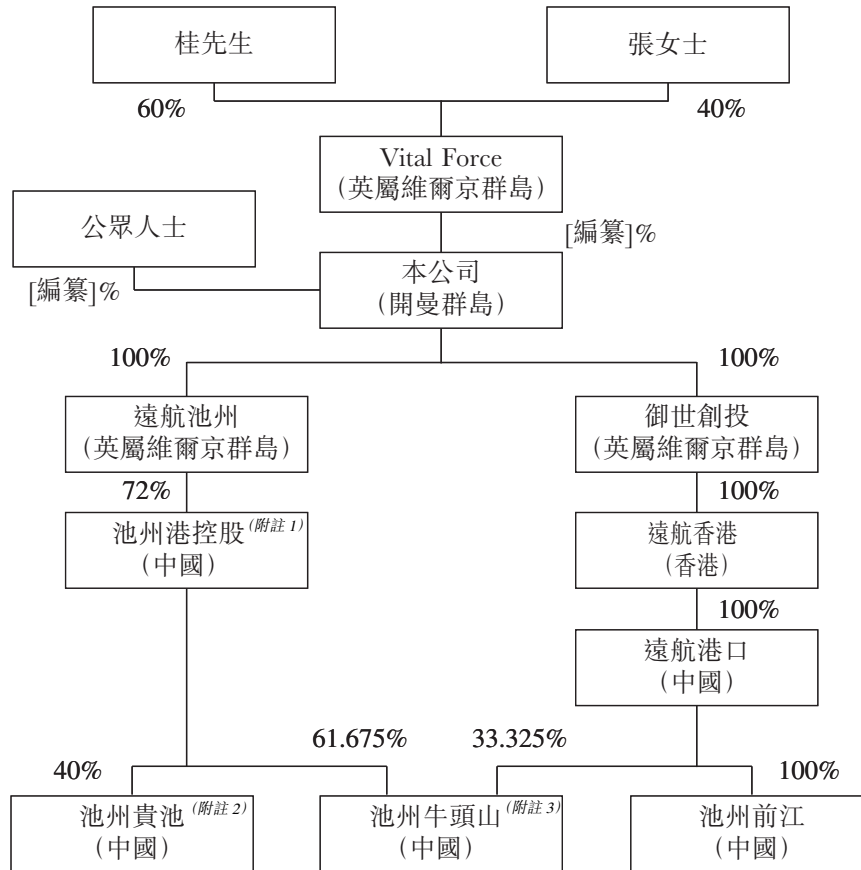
桂先生

張女士

60%

40%

Vital Force
(英屬維爾京群島)

公眾人士

[編纂]%

[編纂]%

本公司
(開曼群島)

100%

100%

遠航池州
(英屬維爾京群島)

御世創投
(英屬維爾京群島)

72%

100%

池州港控股$^{(附註 1)}$
(中國)

遠航香港
(香港)

100%

遠航港口
(中國)

61.675%

33.325%

40%

100%

池州貴池$^{(附註 2)}$
(中國)

池州牛頭山$^{(附註 3)}$
(中國)

池州前江
(中國)